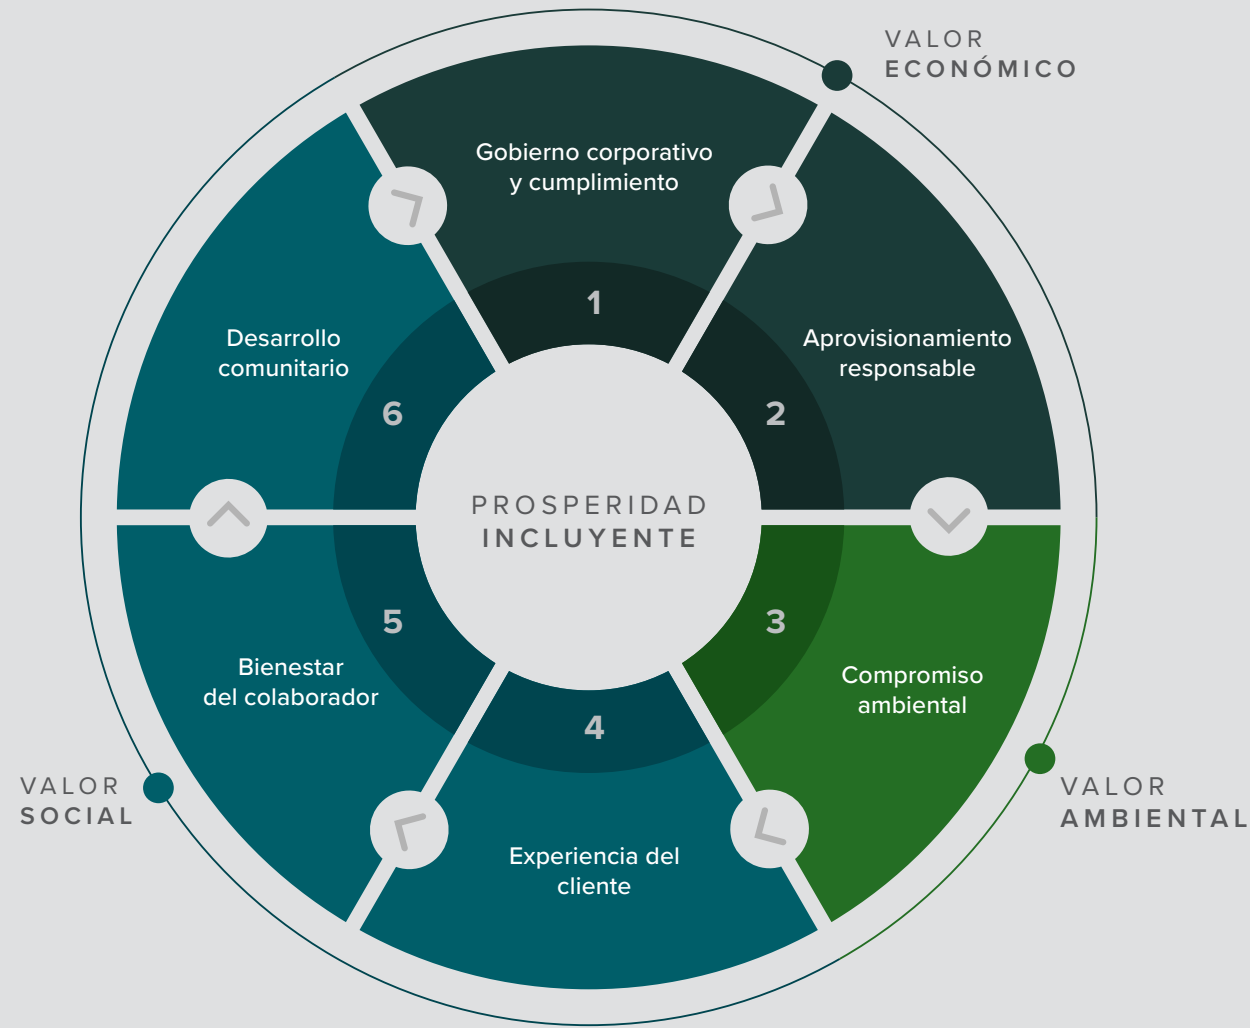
VALOR
ECONÓMICO

Gobierno corporativo y cumplimiento

1

Aprovisionamiento responsable

2

Desarrollo comunitario

6

PROSPERIDAD
INCLUYENTE

3

Compromiso ambiental

5

Bienestar del colaborador

4

Experiencia del cliente

VALOR
SOCIAL

VALOR
AMBIENTAL